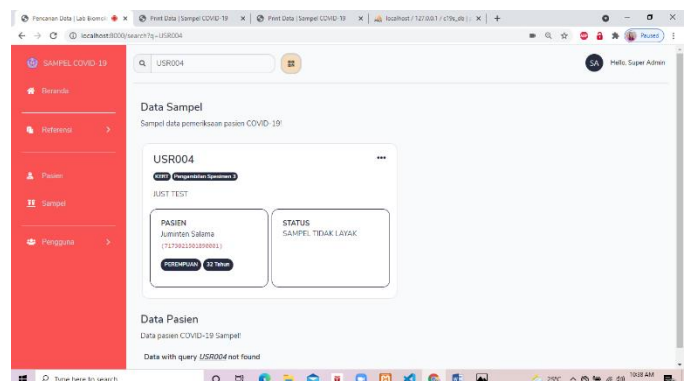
Pencarian Data | Lab Biomol × Print Data | Sampel COVID-19 × Print Data | Sampel COVID-19 × localhost / 127.0.0.1 / c19s_db | × +

localhost:8000/search?q=USR004

Paused

SAMPEL COVID-19

USR004

SA Hello, Super Admin

Beranda

Referensi

Pasien

Sampel

Pengguna

Data Sampel

Sampel data pemeriksaan pasien COVID-19!

USR004

KDRT Pengambilan Spesimen 3

JUST TEST

PASIEN
Juminten Salama
(7173021301890001)

PEREMPUAN 32 Tahun

STATUS
SAMPEL TIDAK LAYAK

Data Pasien

Data pasien COVID-19 Sampel!

Data with query *USR004* not found

Type here to search

25°C

10:08 AM